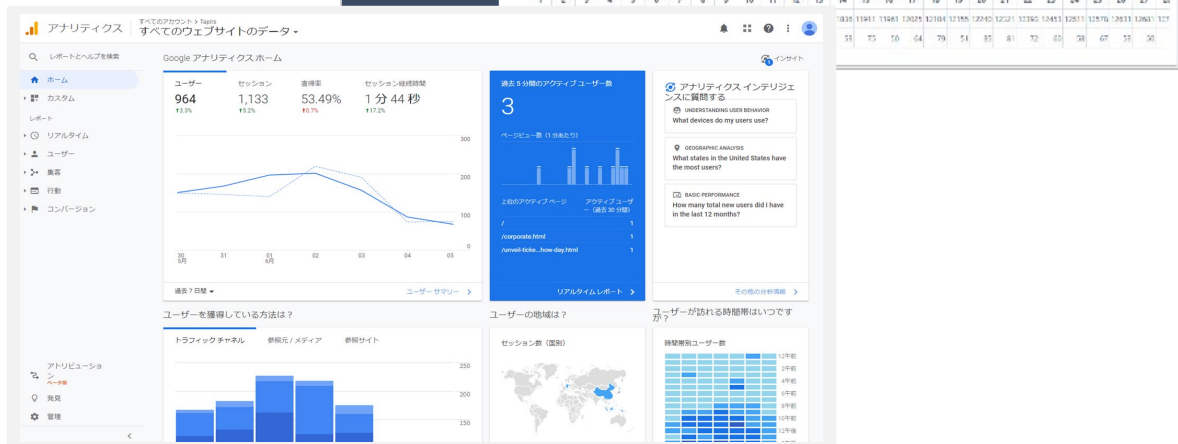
アナリティクス　すべてのアカウント > Tapirs
すべてのウェブサイトのデータ

レポートとヘルプを検索
ホーム
カスタム
レポート
リアルタイム
ユーザー
集客
行動
コンバージョン

アトリビューション ベータ版
発見
管理

Google アナリティクス ホーム

インサイト

| ユーザー | セッション | 直帰率 | セッション継続時間 |
|---|---|---|---|
| 964 | 1,133 | 53.49% | 1 分 44 秒 |
| ↑3.3% | ↑5.2% | ↑0.7% | ↑17.2% |

300
200
100
0

30 5月　31　01 6月　02　03　04　05

過去 7 日間
ユーザー サマリー

過去 5 分間のアクティブ ユーザー数
3
ページビュー数（1 分あたり）
上位のアクティブ ページ　アクティブ ユーザー（過去 30 分間）
/　1
/corporate.html　1
/unveil-ticke...how-day.html　1
リアルタイム レポート

アナリティクス インテリジェンスに質問する
UNDERSTANDING USER BEHAVIOR
What devices do my users use?
GEOGRAPHIC ANALYSIS
What states in the United States have the most users?
BASIC PERFORMANCE
How many total new users did I have in the last 12 months?
その他の分析情報

ユーザーを獲得している方法は？
トラフィック チャネル　参照元 / メディア　参照サイト
250
200
150

ユーザーの地域は？
セッション数（国別）

ユーザーが訪れる時間帯はいつですか？
時間帯別ユーザー数
12午前
2午前
4午前
6午前
8午前
10午前
12午後

1　2　3　4　5　6　7　8　9　10　11　12　13　14　15　16　17　18　19　20　21　22　23　24　25　26　27　28
1836 11941 11661 12625 12104 12155 12240 12521 12365 12451 12611 12570 12611 12663 127
31　73　50　64　79　51　85　61　72　60　58　67　53　30